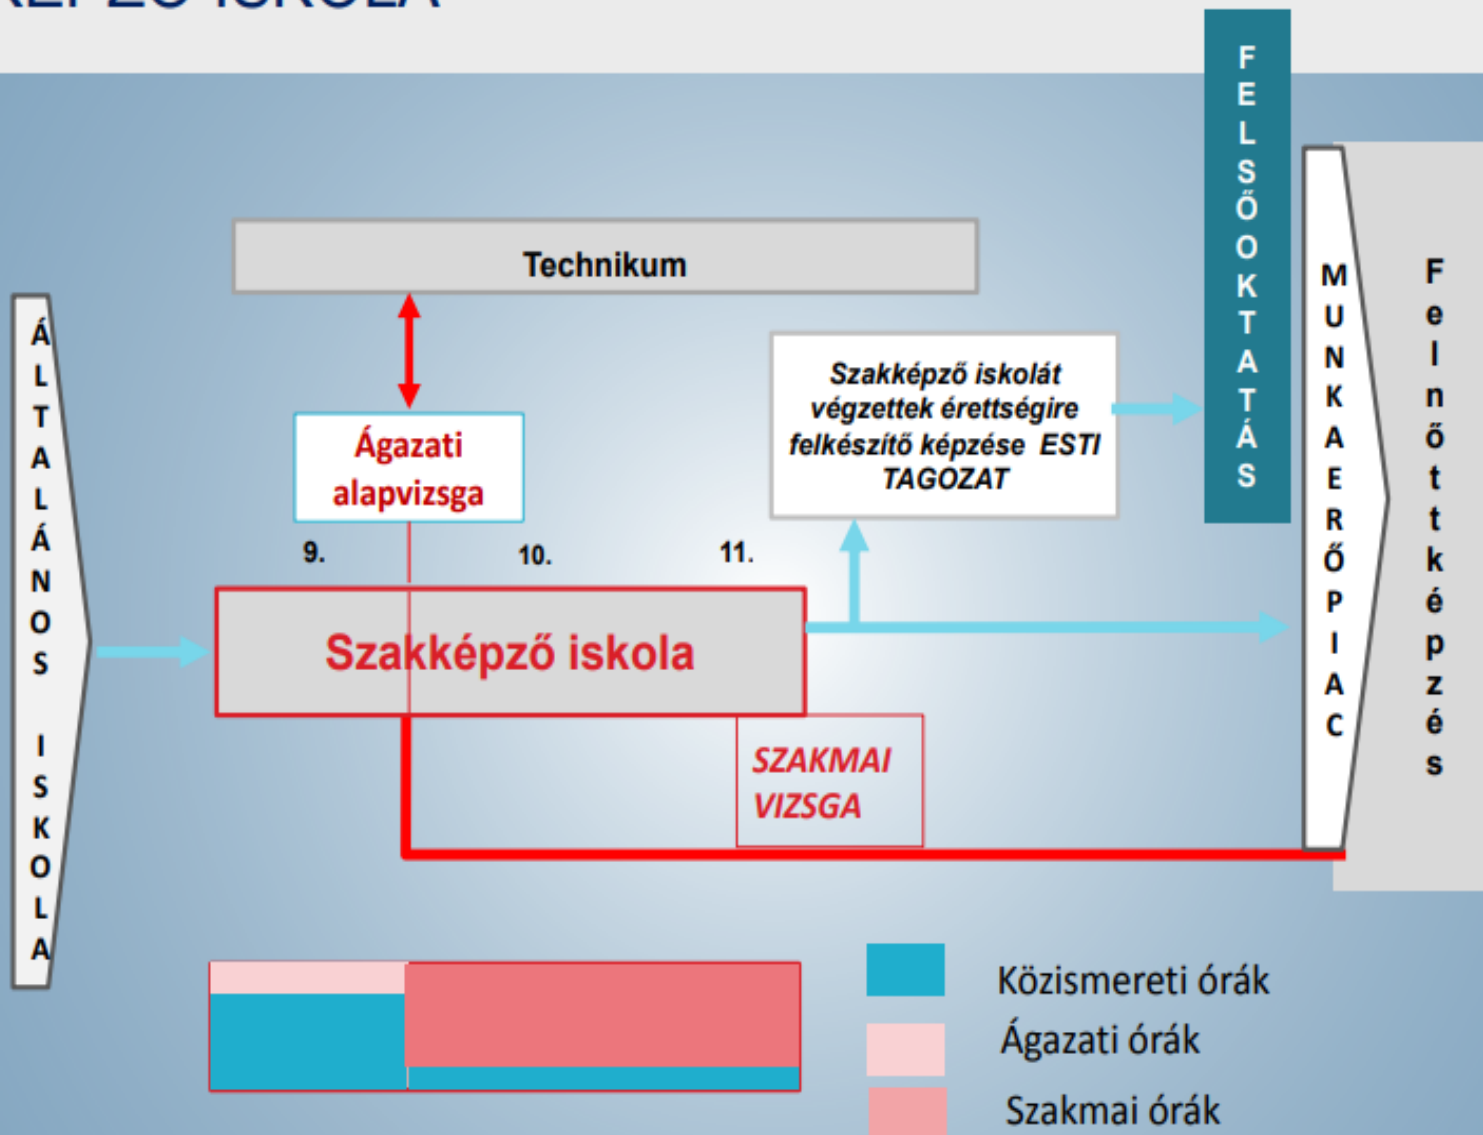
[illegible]

Technikum

ÁLTALÁNOS ISKOLA

Ágazati alapvizsga

9.

10.

11.

Szakképző iskolát végzettek érettségire felkészítő képzése ESTI TAGOZAT

FELSŐOKTATÁS

MUNKAERŐPIAC

Felnőttképzés

Szakképző iskola

SZAKMAI VIZSGA

Közismereti órák

Ágazati órák

Szakmai órák